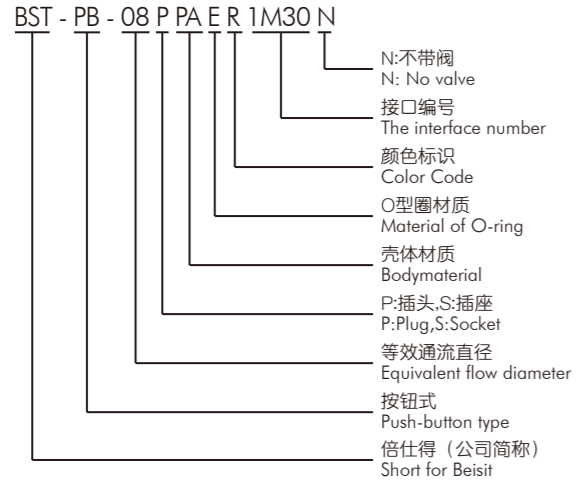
BST - PB - 08 P PA E R 1M30 N

N:不带阀
N: No valve

接口编号
The interface number

颜色标识
Color Code

O型圈材质
Material of O-ring

壳体材质
Bodymaterial

P:插头,S:插座
P:Plug,S:Socket

等效通流直径
Equivalent flow diameter

按钮式
Push-button type

倍仕得（公司简称）
Short for Beisit